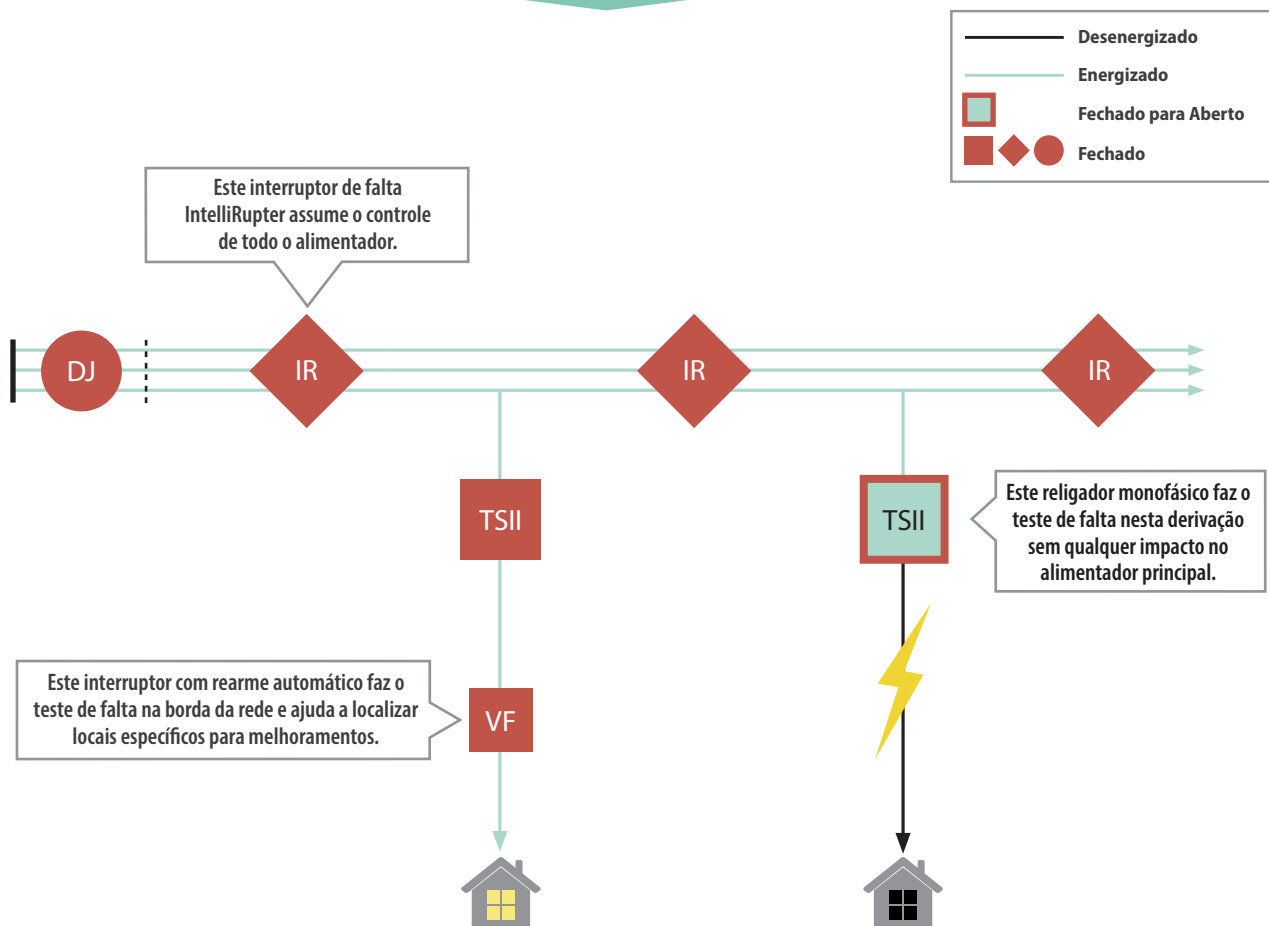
Desenergizado

Energizado

Fechado para Aberto

Fechado

Este interruptor de falta IntelliRupter assume o controle de todo o alimentador.

DJ

IR

IR

IR

TSII

TSII

Este religador monofásico faz o teste de falta nesta derivação sem qualquer impacto no alimentador principal.

Este interruptor com rearme automático faz o teste de falta na borda da rede e ajuda a localizar locais específicos para melhoramentos.

VF